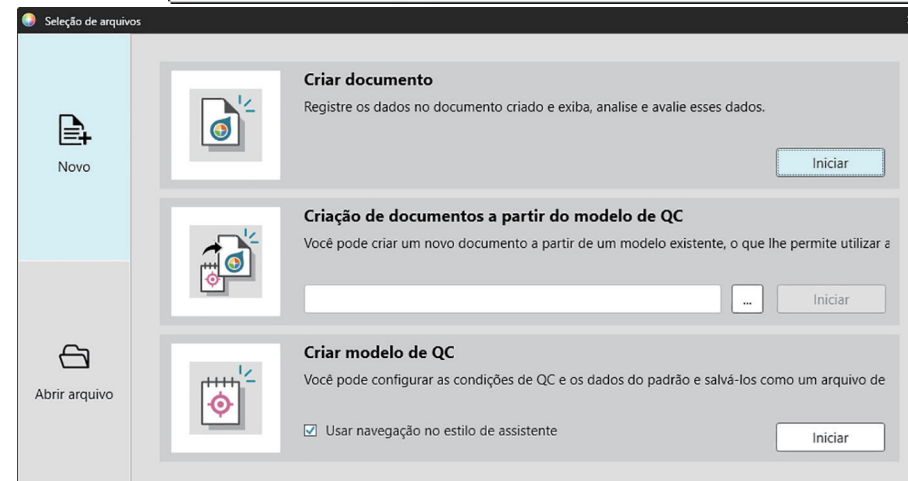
Seleção de arquivos

Novo

Abrir arquivo

Criar documento

Registre os dados no documento criado e exiba, analise e avalie esses dados.

Iniciar

Criação de documentos a partir do modelo de QC

Você pode criar um novo documento a partir de um modelo existente, o que lhe permite utilizar a

...

Iniciar

Criar modelo de QC

Você pode configurar as condições de QC e os dados do padrão e salvá-los como um arquivo de

☑ Usar navegação no estilo de assistente

Iniciar